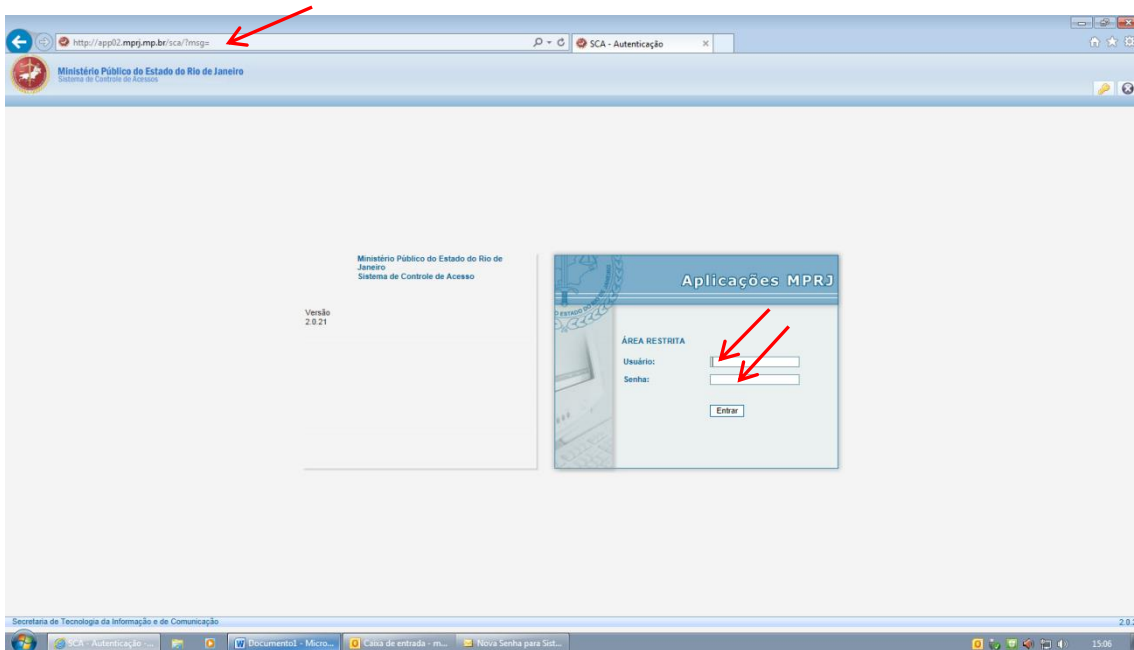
http://app02.mprj.mp.br/sca/?msg=

SCA - Autenticação

Ministério Público do Estado do Rio de Janeiro
Sistema de Controle de Acessos

Ministério Público do Estado do Rio de Janeiro
Sistema de Controle de Acesso

Versão
2.0.21

Aplicações MPRJ

ÁREA RESTRITA

Usuário:

Senha:

Entrar

Secretaria de Tecnologia da Informação e de Comunicação

2.0.

SCA - Autenticação -...

Documento1 - Micro...

Caixa de entrada - m...

Nova Senha para Sist...

15:06